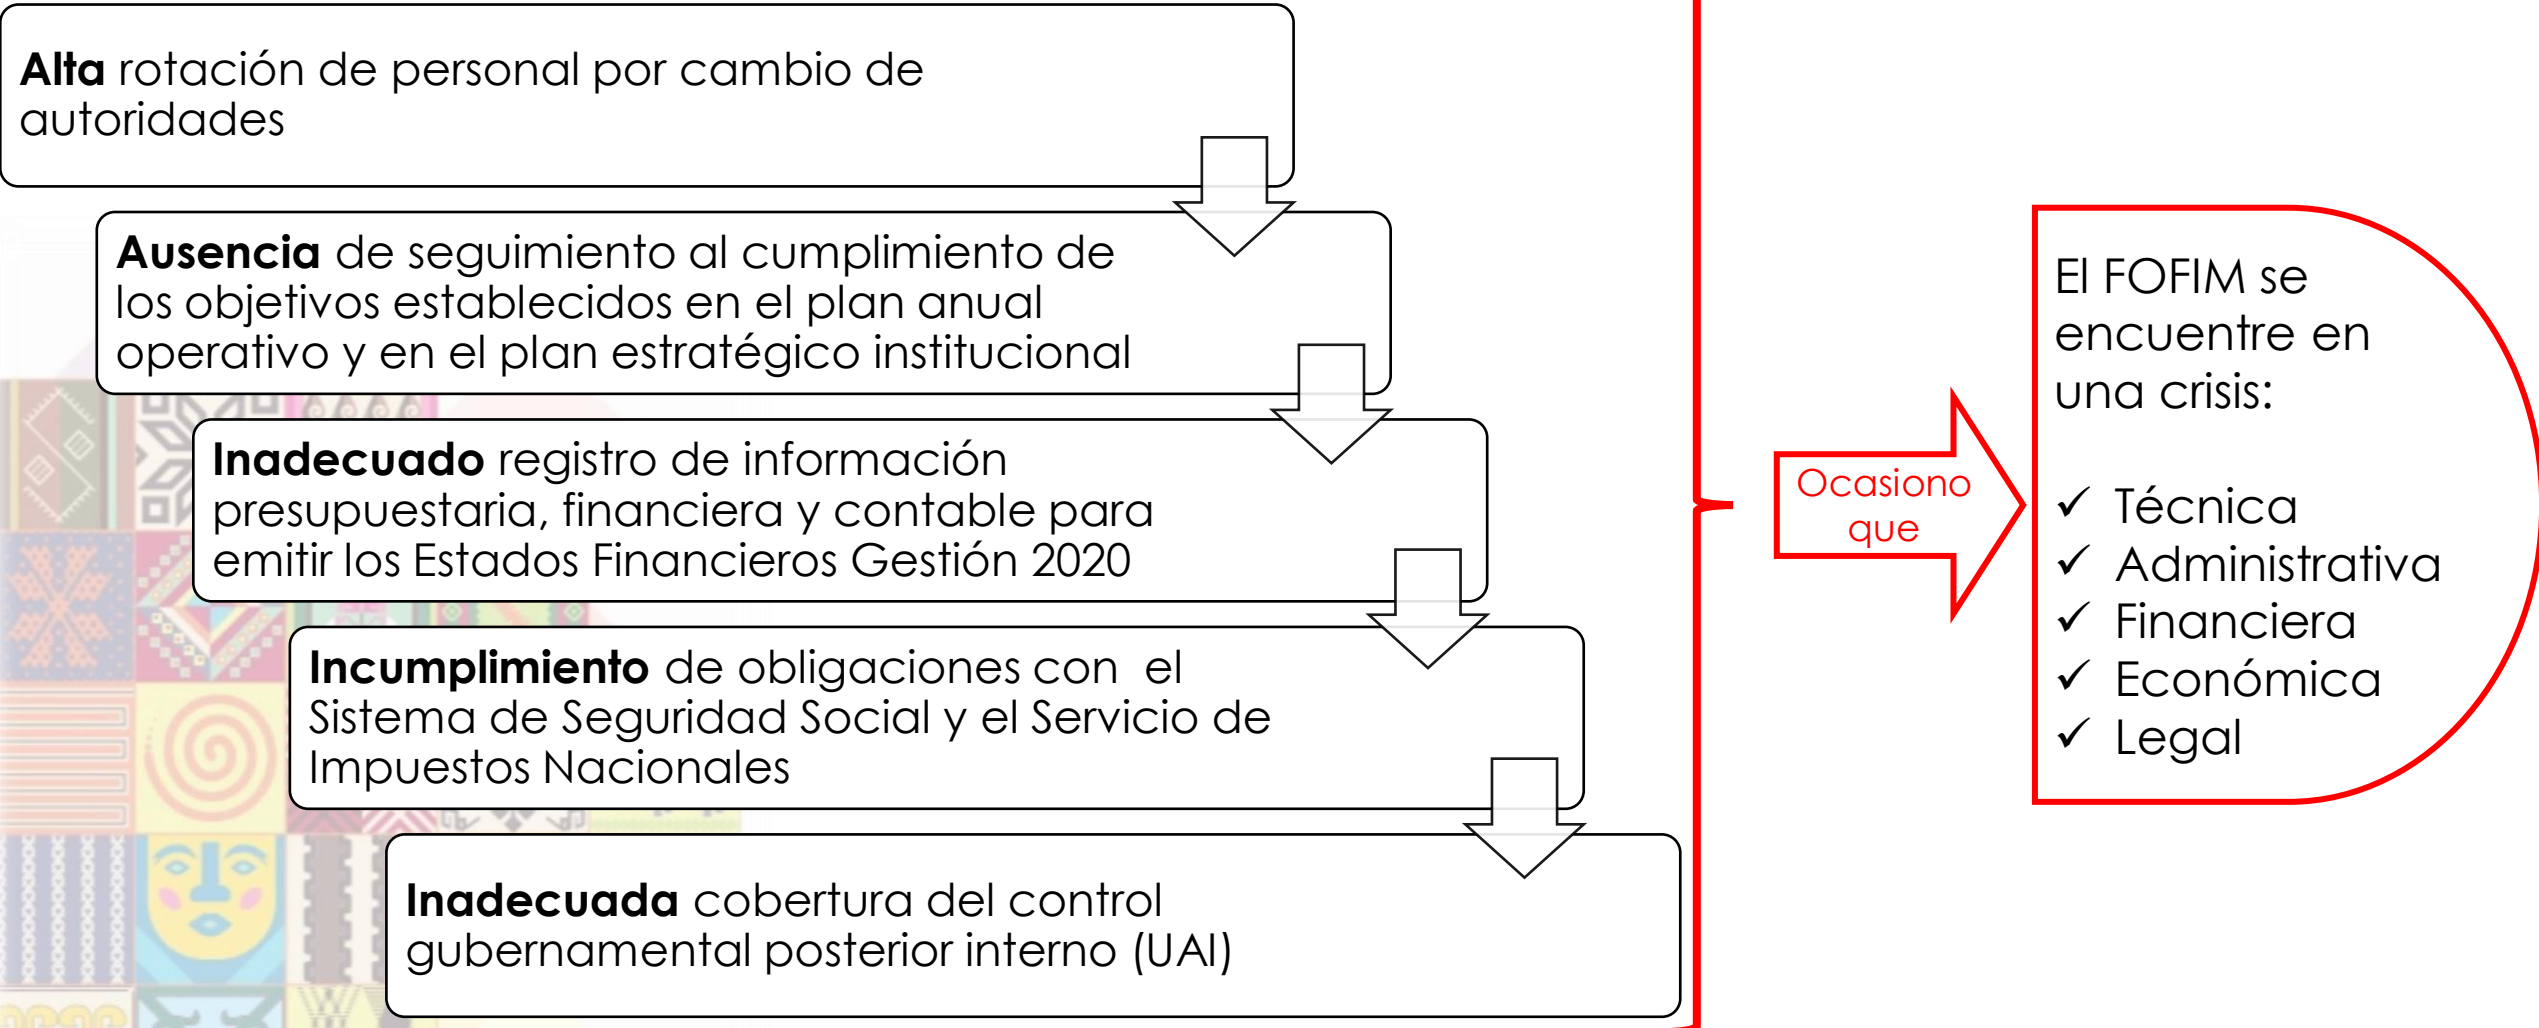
**Alta** rotación de personal por cambio de autoridades

**Ausencia** de seguimiento al cumplimiento de los objetivos establecidos en el plan anual operativo y en el plan estratégico institucional

**Inadecuado** registro de información presupuestaria, financiera y contable para emitir los Estados Financieros Gestión 2020

**Incumplimiento** de obligaciones con el Sistema de Seguridad Social y el Servicio de Impuestos Nacionales

**Inadecuada** cobertura del control gubernamental posterior interno (UAI)

Ocasiono que

El FOFIM se encuentre en una crisis:

✓ Técnica
✓ Administrativa
✓ Financiera
✓ Económica
✓ Legal